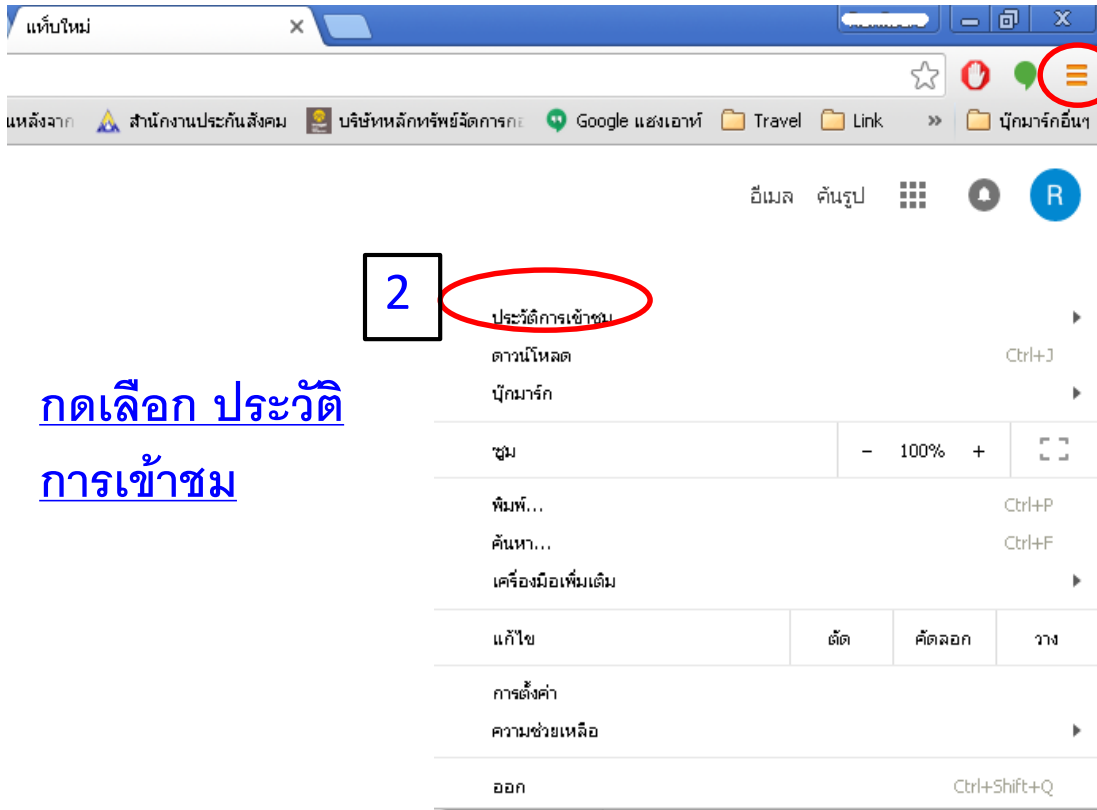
แท็บใหม่ ×

แหล่งจาก สำนักงานประกันสังคม บริษัทหลักทรัพย์จัดการก Google แฮงเอาท์ Travel Link » บุ๊กมาร์กอื่นๆ

อีเมล ค้นรูป R

2

ประวัติการเข้าชม
ดาวน์โหลด Ctrl+J
บุ๊กมาร์ก

ซูม – 100% +

พิมพ์... Ctrl+P
ค้นหา... Ctrl+F
เครื่องมือเพิ่มเติม

แก้ไข ตัด คัดลอก วาง

การตั้งค่า
ความช่วยเหลือ

ออก Ctrl+Shift+Q

กดเลือก ประวัติการเข้าชม